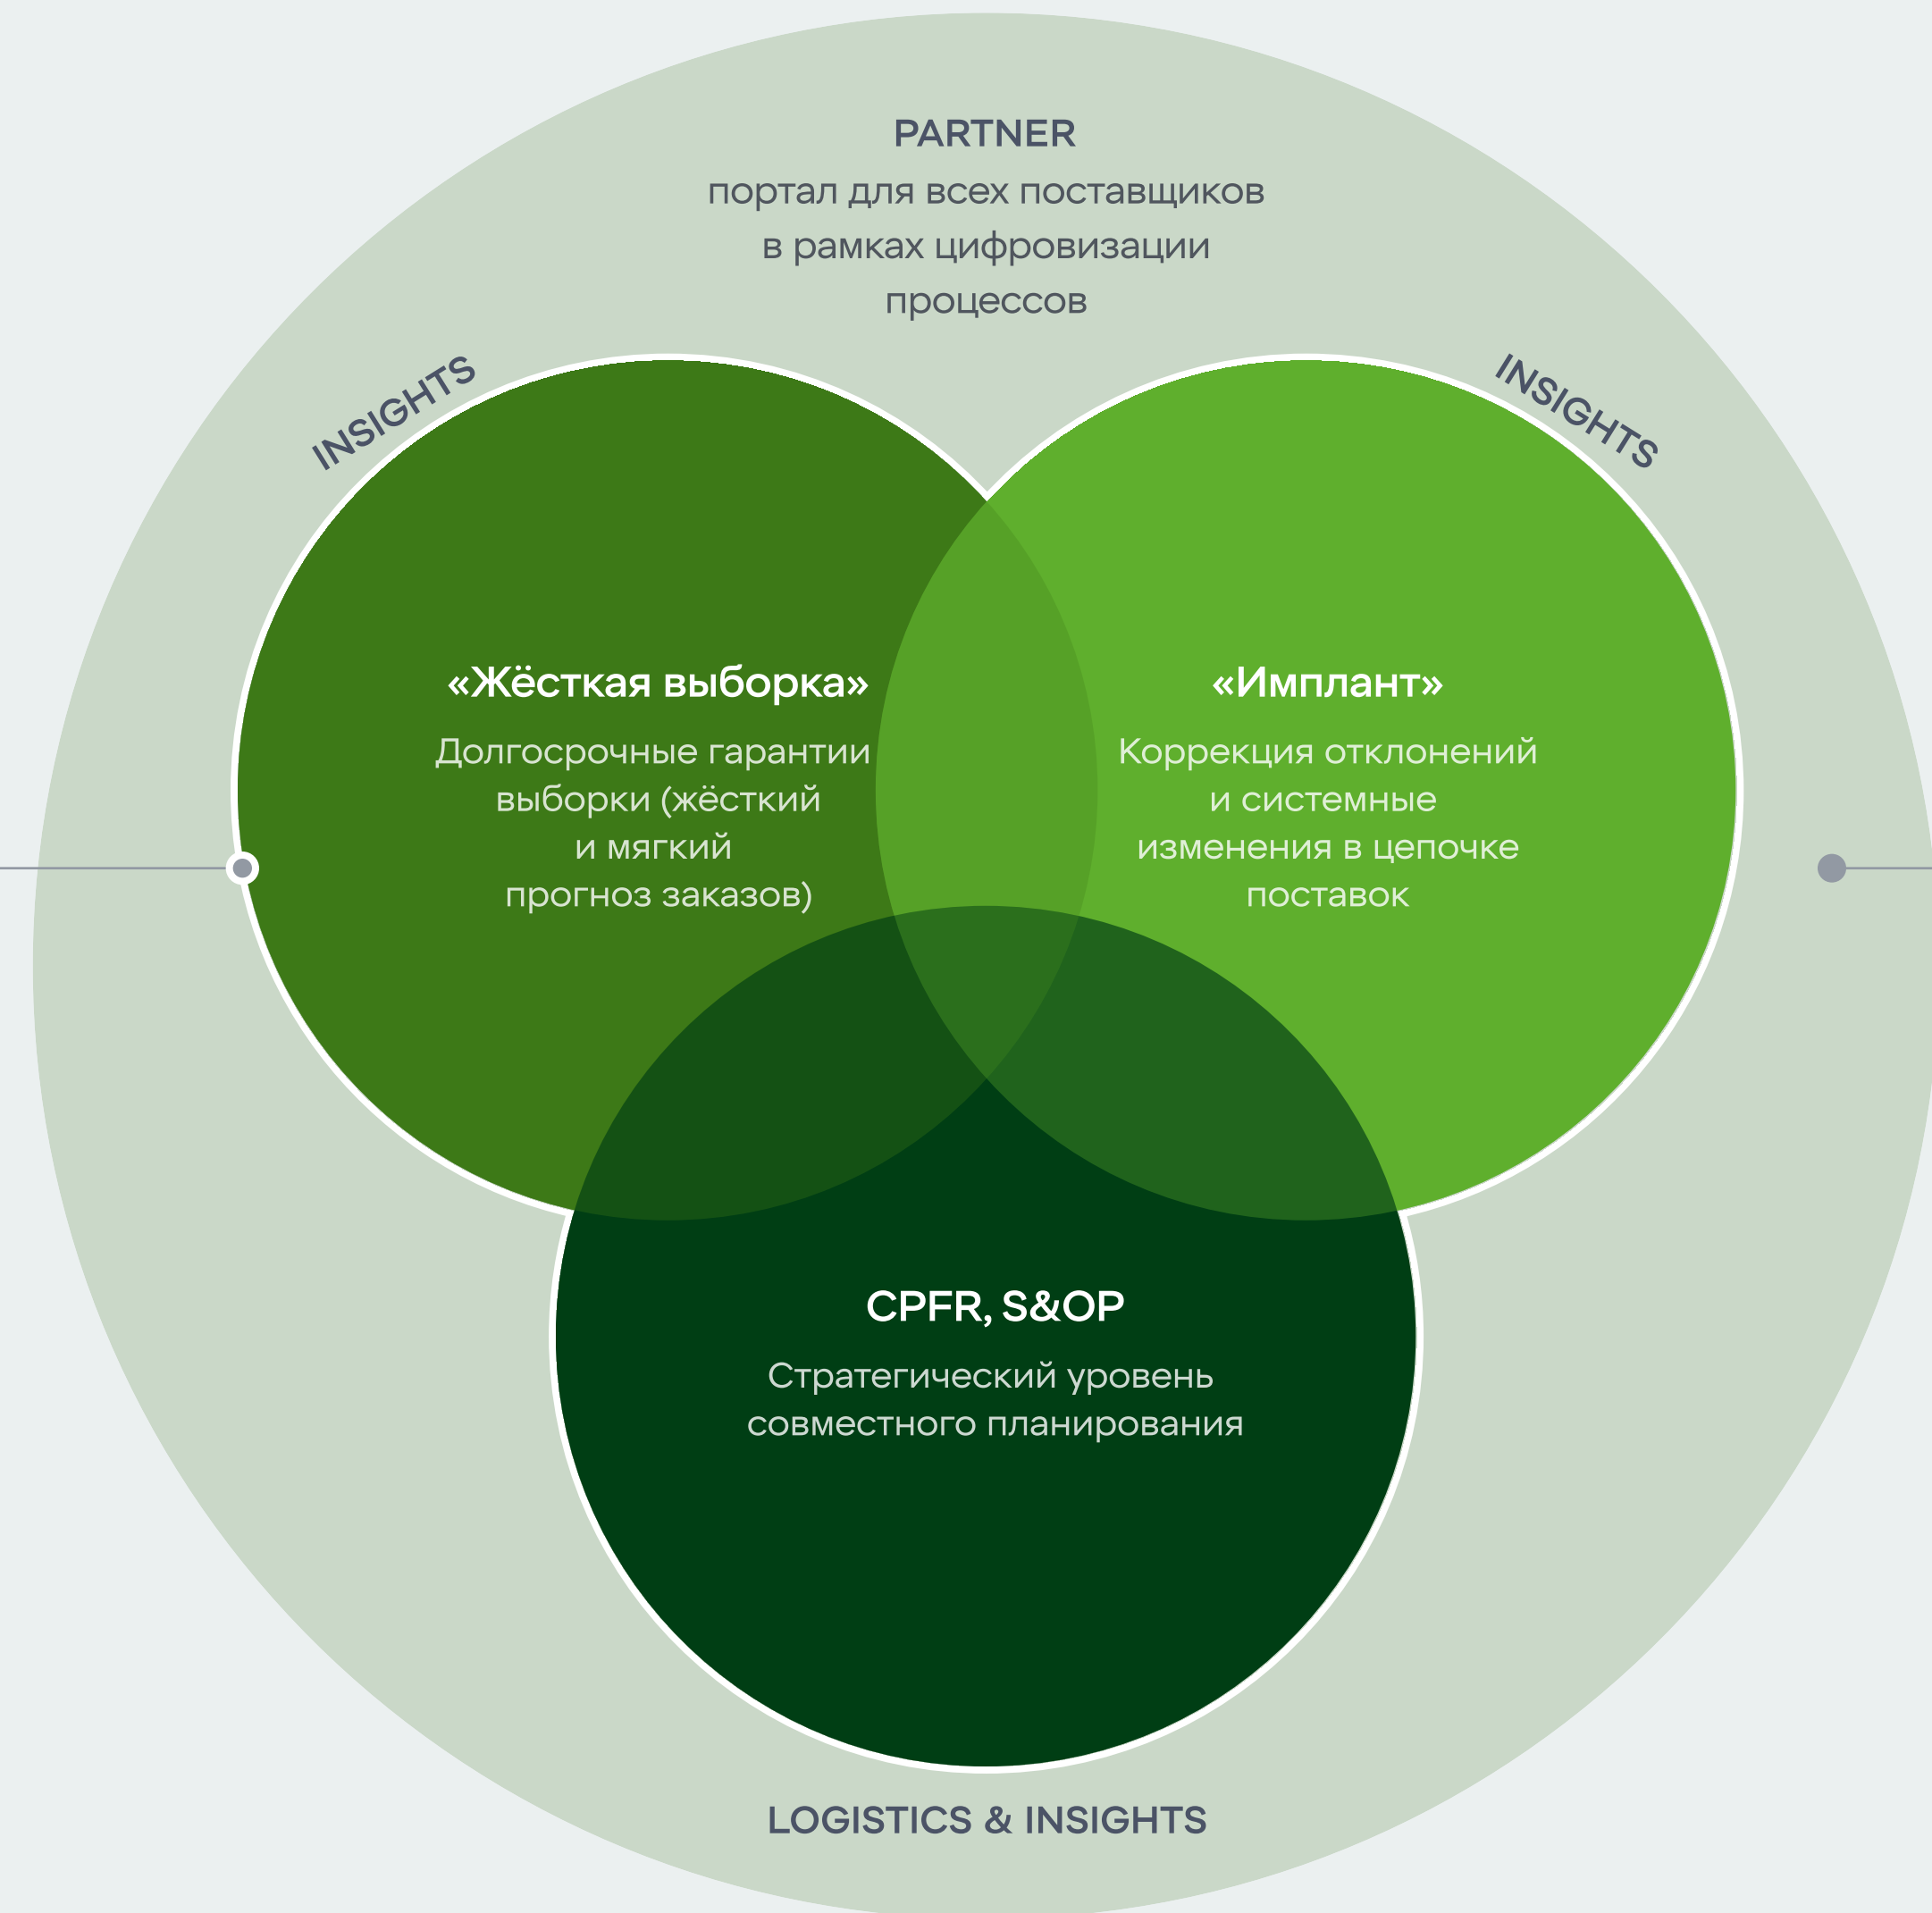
PARTNER
портал для всех поставщиков в рамках цифровизации процессов

INSIGHTS

INSIGHTS

«Жёсткая выборка»
Долгосрочные гарантии выборки (жёсткий и мягкий прогноз заказов)

«Имплант»
Коррекция отклонений и системные изменения в цепочке поставок

CPFR, S&OP
Стратегический уровень совместного планирования

LOGISTICS & INSIGHTS